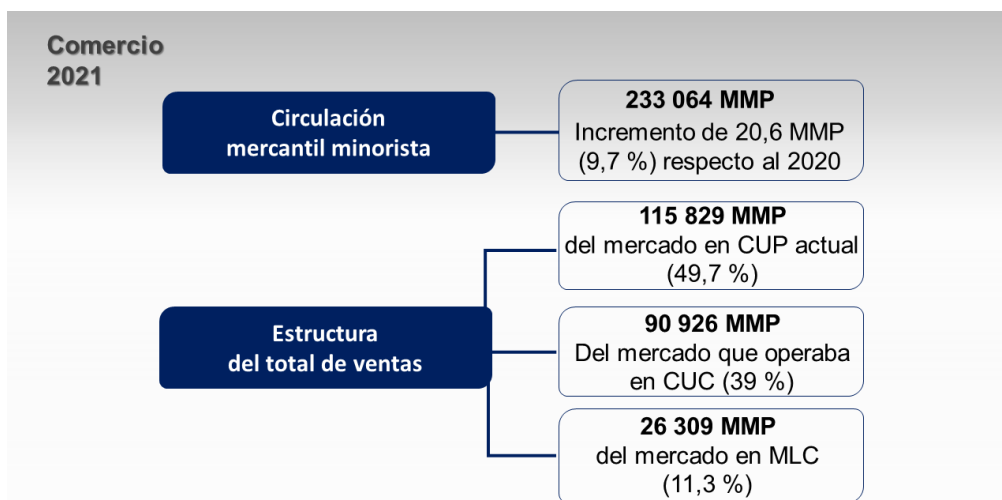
Comercio
2021

Circulación mercantil minorista

233 064 MMP
Incremento de 20,6 MMP (9,7 %) respecto al 2020

Estructura del total de ventas

115 829 MMP
del mercado en CUP actual (49,7 %)

90 926 MMP
Del mercado que operaba en CUC (39 %)

26 309 MMP
del mercado en MLC (11,3 %)